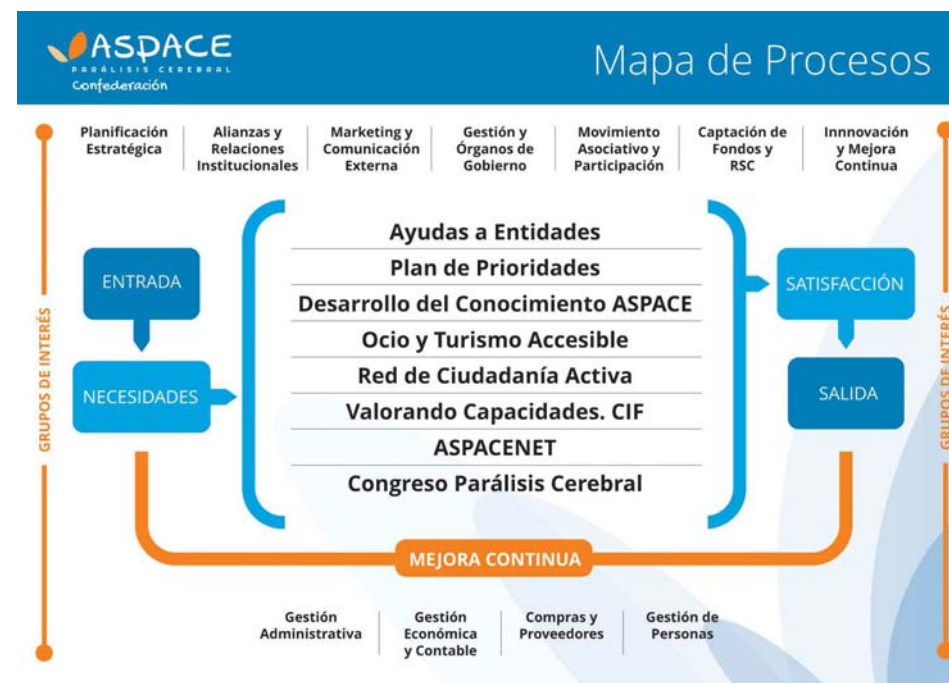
ASPACE
PARÁLISIS CEREBRAL
Confederación

Mapa de Procesos

Planificación Estratégica

Alianzas y Relaciones Institucionales

Marketing y Comunicación Externa

Gestión y Órganos de Gobierno

Movimiento Asociativo y Participación

Captación de Fondos y RSC

Innnovación y Mejora Continua

GRUPOS DE INTERÉS

ENTRADA

NECESIDADES

Ayudas a Entidades
Plan de Prioridades
Desarrollo del Conocimiento ASPACE
Ocio y Turismo Accesible
Red de Ciudadanía Activa
Valorando Capacidades. CIF
ASPACENET
Congreso Parálisis Cerebral

SATISFACCIÓN

SALIDA

GRUPOS DE INTERÉS

MEJORA CONTINUA

Gestión Administrativa

Gestión Económica y Contable

Compras y Proveedores

Gestión de Personas